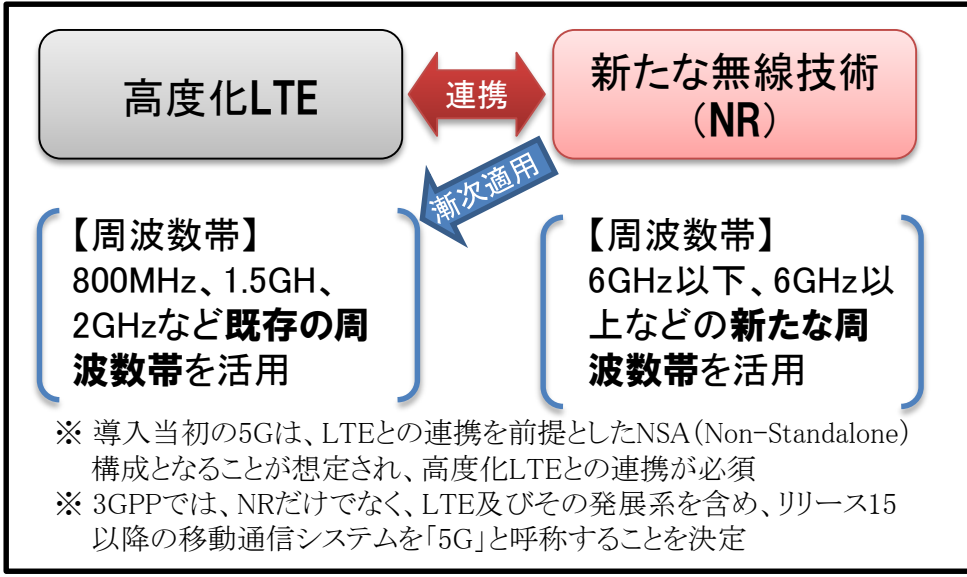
高度化LTE

連携

新たな無線技術（NR）

漸次適用

【周波数帯】
800MHz、1.5GH、2GHzなど既存の周波数帯を活用

【周波数帯】
6GHz以下、6GHz以上などの新たな周波数帯を活用

※ 導入当初の5Gは、LTEとの連携を前提としたNSA（Non-Standalone）構成となることが想定され、高度化LTEとの連携が必須

※ 3GPPでは、NRだけでなく、LTE及びその発展系を含め、リリース15以降の移動通信システムを「5G」と呼称することを決定